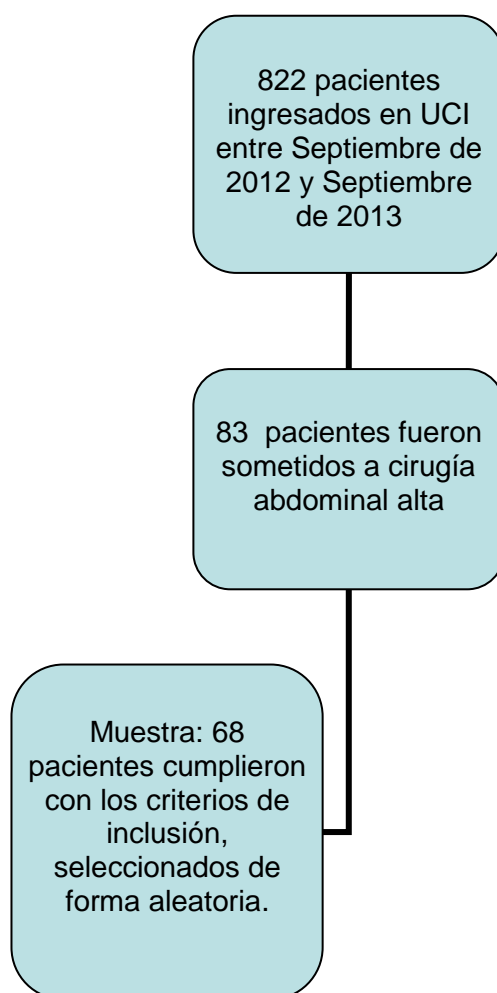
822 pacientes ingresados en UCI entre Septiembre de 2012 y Septiembre de 2013

83 pacientes fueron sometidos a cirugía abdominal alta

Muestra: 68 pacientes cumplieron con los criterios de inclusión, seleccionados de forma aleatoria.